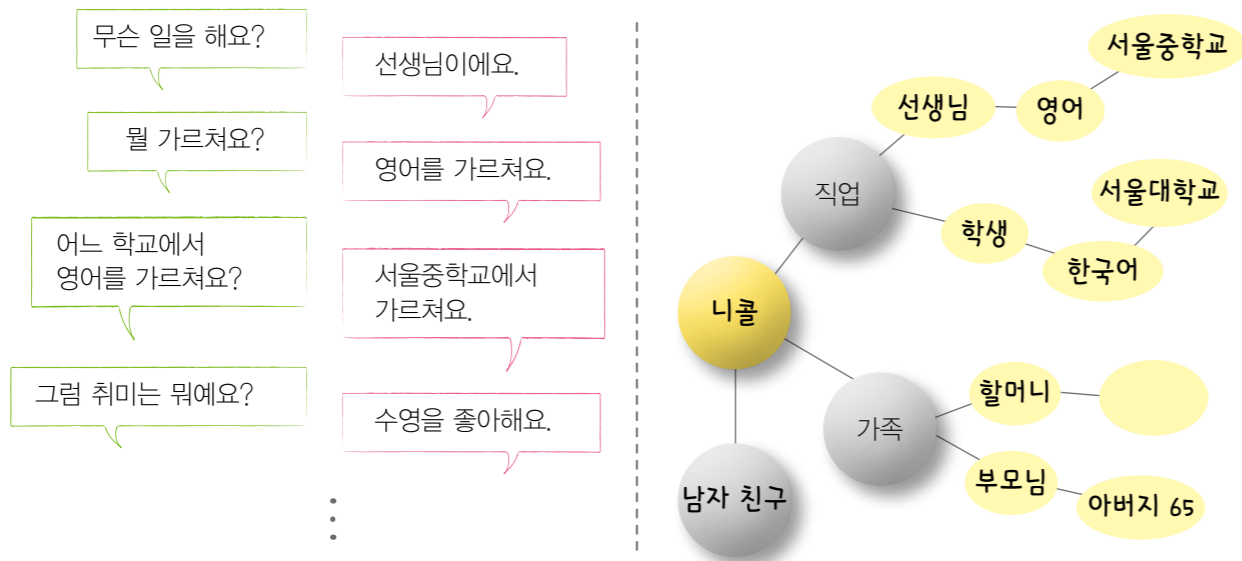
무슨 일을 해요?

선생님이에요.

뭘 가르쳐요?

영어를 가르쳐요.

어느 학교에서 영어를 가르쳐요?

서울중학교에서 가르쳐요.

그럼 취미는 뭐예요?

수영을 좋아해요.

⋮

서울중학교
선생님
영어
직업
서울대학교
학생
한국어
니콜
할머니
가족
부모님
아버지 65
남자 친구